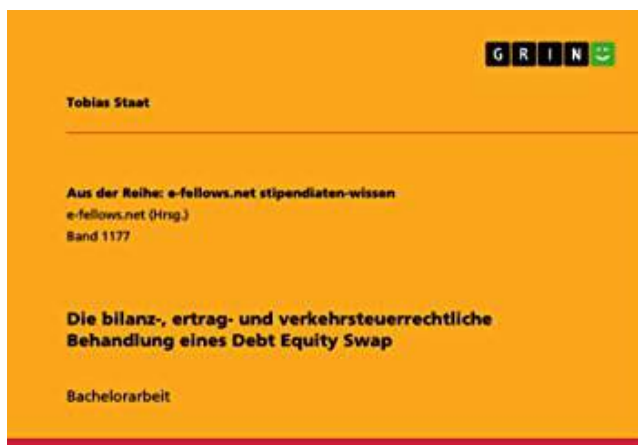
G R I N

Tobias Staat

Aus der Reihe: e-fellows.net stipendiaten-wissen
e-fellows.net (Hrsg.)
Band 1177

Die bilanz-, ertrag- und verkehrsteuerrechtliche Behandlung eines Debt Equity Swap

Bachelorarbeit